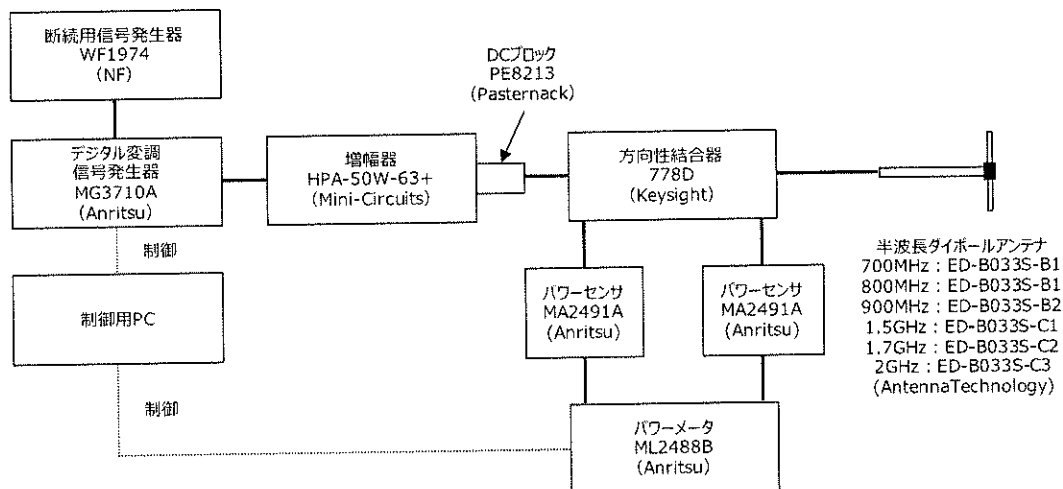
断続用信号発生器
WF1974
(NF)

デジタル変調
信号発生器
MG3710A
(Anritsu)

増幅器
HPA-50W-63+
(Mini-Circuits)

DCブロック
PE8213
(Pasternack)

方向性結合器
778D
(Keysight)

半波長ダイポールアンテナ
700MHz : ED-B033S-B1
800MHz : ED-B033S-B1
900MHz : ED-B033S-B2
1.5GHz : ED-B033S-C1
1.7GHz : ED-B033S-C2
2GHz : ED-B033S-C3
(AntennaTechnology)

制御

制御用PC

パワーセンサ
MA2491A
(Anritsu)

パワーセンサ
MA2491A
(Anritsu)

制御

パワーメータ
ML2488B
(Anritsu)